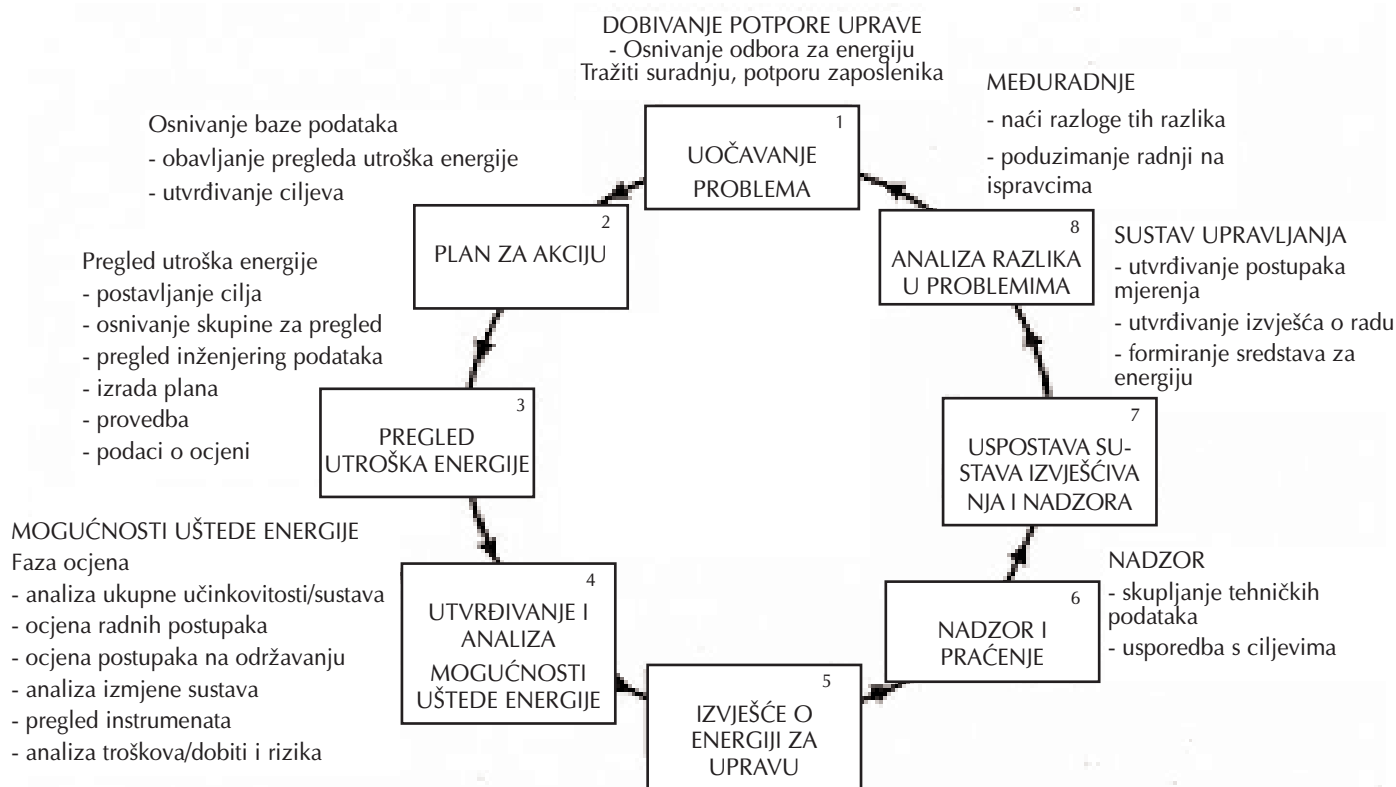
DOBIVANJE POTPORE UPRAVE
- Osnivanje odbora za energiju
Tražiti suradnju, potporu zaposlenika

MEĐURADNJE
- naći razloge tih razlika
- poduzimanje radnji na ispravcima

Osnivanje baze podataka
- obavljanje pregleda utroška energije
- utvrdivanje ciljeva

1
UOČAVANJE PROBLEMA

2
PLAN ZA AKCIJU

8
ANALIZA RAZLIKA U PROBLEMIMA

SUSTAV UPRAVLJANJA
- utvrdivanje postupaka mjerenja
- utvrdivanje izvješća o radu
- formiranje sredstava za energiju

Pregled utroška energije
- postavljanje cilja
- osnivanje skupine za pregled
- pregled inženjering podataka
- izrada plana
- provedba
- podaci o ocjeni

3
PREGLED UTROŠKA ENERGIJE

7
USPOSTAVA SUSTAVA IZVJEŠĆIVANJA I NADZORA

MOGUĆNOSTI UŠTEDE ENERGIJE
Faza ocjena
- analiza ukupne učinkovitosti/sustava
- ocjena radnih postupaka
- ocjena postupaka na održavanju
- analiza izmjene sustava
- pregled instrumenata
- analiza troškova/dobiti i rizika

4
UTVRĐIVANJE I ANALIZA MOGUĆNOSTI UŠTEDE ENERGIJE

NADZOR
- skupljanje tehničkih podataka
- usporedba s ciljevima

6
NADZOR I PRAĆENJE

5
IZVJEŠĆE O ENERGIJI ZA UPRAVU